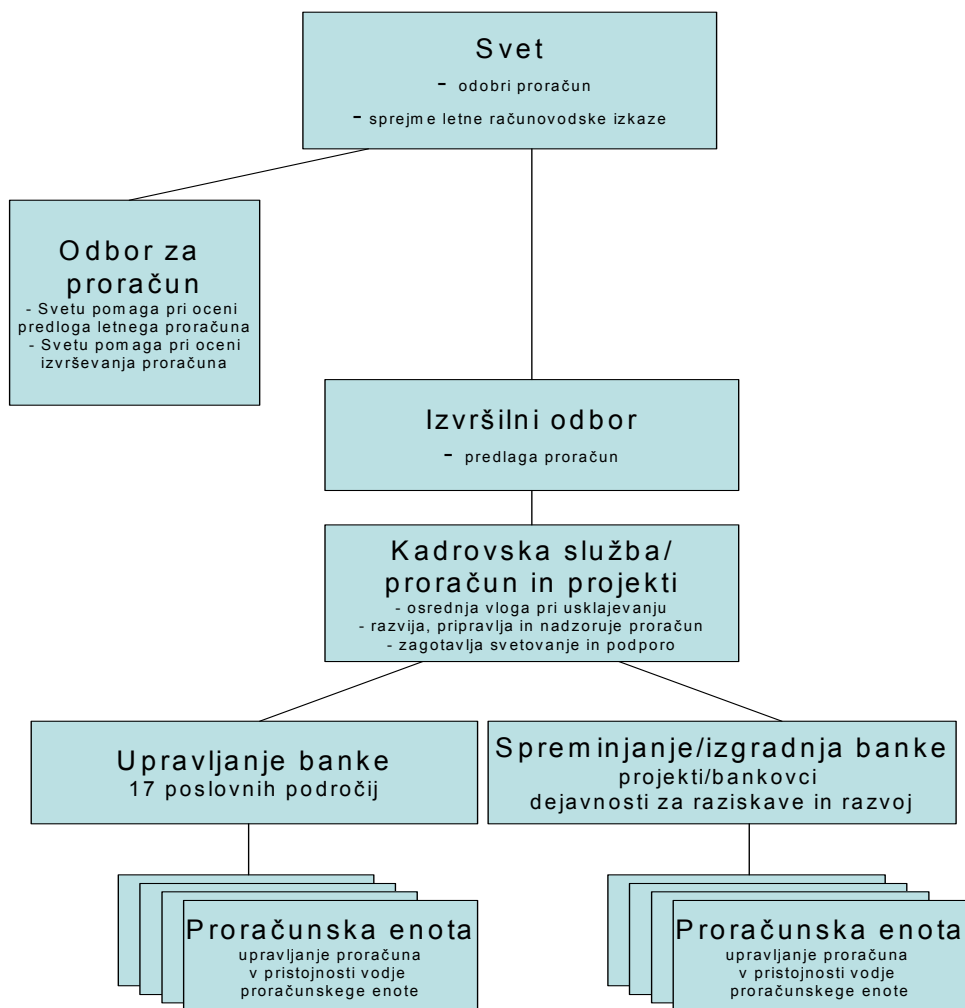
Svet
- odobri proračun
- sprejme letne računovodske izkaze

Odbor za proračun
- Svetu pomaga pri oceni predloga letnega proračuna
- Svetu pomaga pri oceni izvrševanja proračuna

Izvršilni odbor
- predlaga proračun

Kadrovska služba/ proračun in projekti
- osrednja vloga pri usklajevanju
- razvija, pripravlja in nadzoruje proračun
- zagotavlja svetovanje in podporo

Upravljanje banke
17 poslovnih področij

Spreminjanje/izgradnja banke
projekti/bankovci
dejavnosti za raziskave in razvoj

Proračunska enota
upravljanje proračuna v pristojnosti vodje proračunskege enote

Proračunska enota
upravljanje proračuna v pristojnosti vodje proračunskege enote